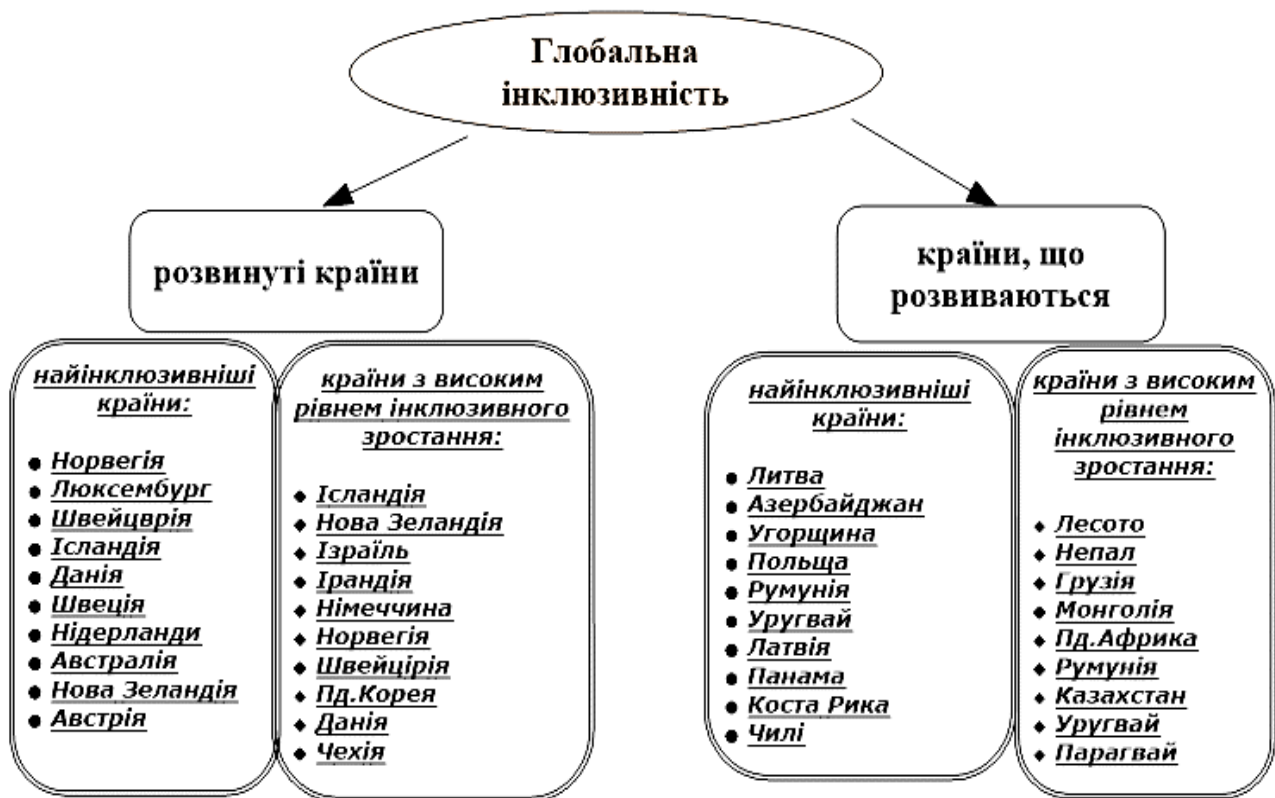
Глобальна інклюзивність

розвинуті країни

країни, що розвиваються

найінклюзивніші країни:

- Норвегія
- Люксембург
- Швейцврія
- Ісландія
- Данія
- Швеція
- Нідерланди
- Австралія
- Нова Зеландія
- Австрія

країни з високим рівнем інклюзивного зростання:

- Ісландія
- Нова Зеландія
- Ізраїль
- Ірандія
- Німеччина
- Норвегія
- Швейцірія
- Пд.Корея
- Данія
- Чехія

найінклюзивніші країни:

- Литва
- Азербайджан
- Угорщина
- Польща
- Румунія
- Уругвай
- Латвія
- Панама
- Коста Рика
- Чилі

країни з високим рівнем інклюзивного зростання:

- Лесото
- Непал
- Грузія
- Монголія
- Пд.Африка
- Румунія
- Казахстан
- Уругвай
- Парагвай